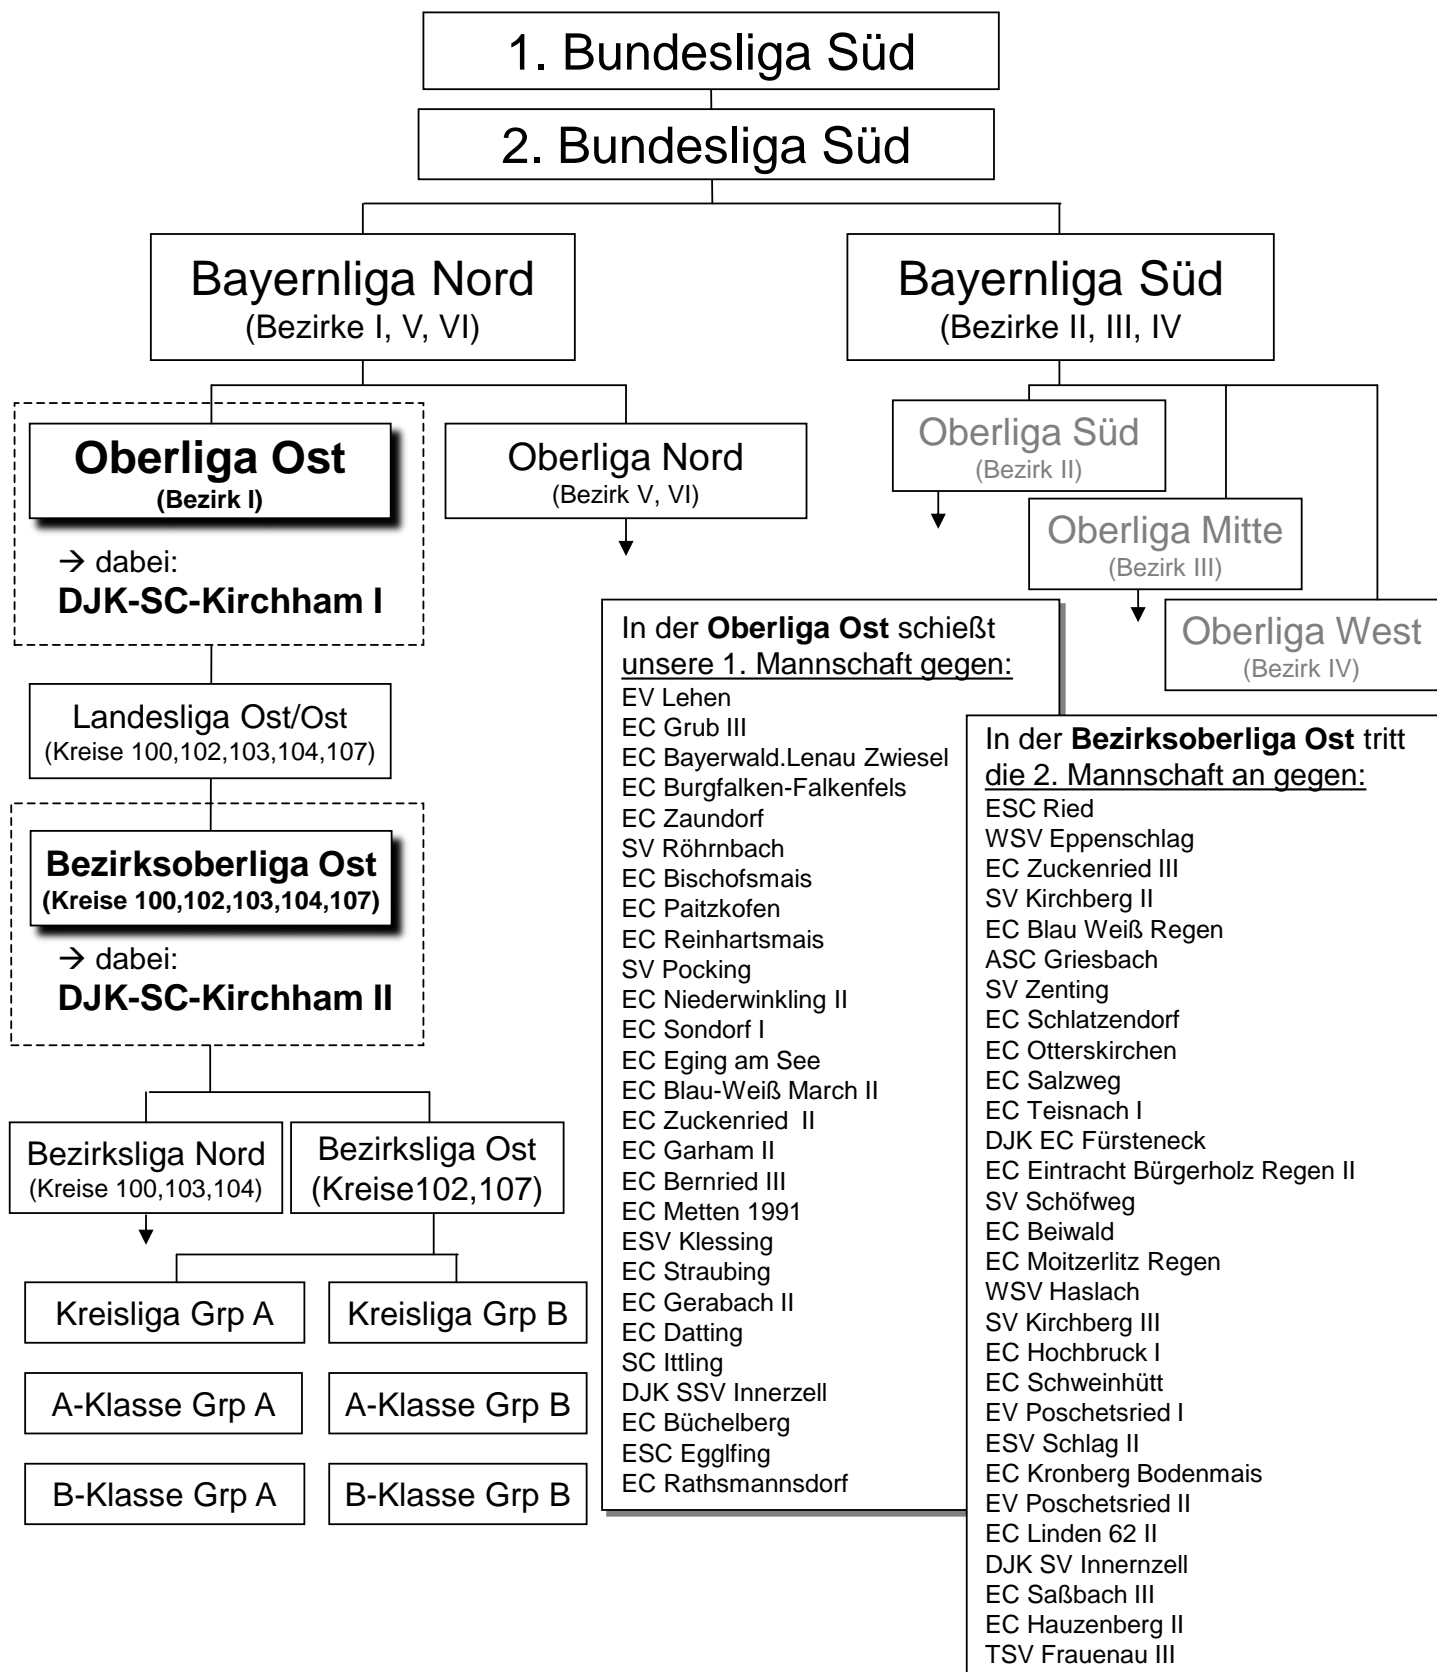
1. Bundesliga Süd

2. Bundesliga Süd

Bayernliga Nord
(Bezirke I, V, VI)

Bayernliga Süd
(Bezirke II, III, IV

Oberliga Ost
(Bezirk I)

→ dabei:
DJK-SC-Kirchham I

Oberliga Nord
(Bezirk V, VI)

Oberliga Süd
(Bezirk II)

Oberliga Mitte
(Bezirk III)

Oberliga West
(Bezirk IV)

In der Oberliga Ost schießt unsere 1. Mannschaft gegen:
EV Lehen
EC Grub III
EC Bayerwald.Lenau Zwiesel
EC Burgfalken-Falkenfels
EC Zaundorf
SV Röhrnbach
EC Bischofsmais
EC Paitzkofen
EC Reinhartsmais
SV Pocking
EC Niederwinkling II
EC Sondorf I
EC Eging am See
EC Blau-Weiß March II
EC Zuckenried II
EC Garham II
EC Bernried III
EC Metten 1991
ESV Klessing
EC Straubing
EC Gerabach II
EC Datting
SC Ittling
DJK SSV Innerzell
EC Büchelberg
ESC Egglfing
EC Rathsmannsdorf

Landesliga Ost/Ost
(Kreise 100,102,103,104,107)

Bezirksoberliga Ost
(Kreise 100,102,103,104,107)

→ dabei:
DJK-SC-Kirchham II

In der Bezirksoberliga Ost tritt die 2. Mannschaft an gegen:
ESC Ried
WSV Eppenschlag
EC Zuckenried III
SV Kirchberg II
EC Blau Weiß Regen
ASC Griesbach
SV Zenting
EC Schlatzendorf
EC Otterskirchen
EC Salzweg
EC Teisnach I
DJK EC Fürsteneck
EC Eintracht Bürgerholz Regen II
SV Schöfweg
EC Beiwald
EC Moitzerlitz Regen
WSV Haslach
SV Kirchberg III
EC Hochbruck I
EC Schweinhütt
EV Poschetsried I
ESV Schlag II
EC Kronberg Bodenmais
EV Poschetsried II
EC Linden 62 II
DJK SV Innernzell
EC Saßbach III
EC Hauzenberg II
TSV Frauenau III

Bezirksliga Nord
(Kreise 100,103,104)

Bezirksliga Ost
(Kreise102,107)

Kreisliga Grp A

Kreisliga Grp B

A-Klasse Grp A

A-Klasse Grp B

B-Klasse Grp A

B-Klasse Grp B